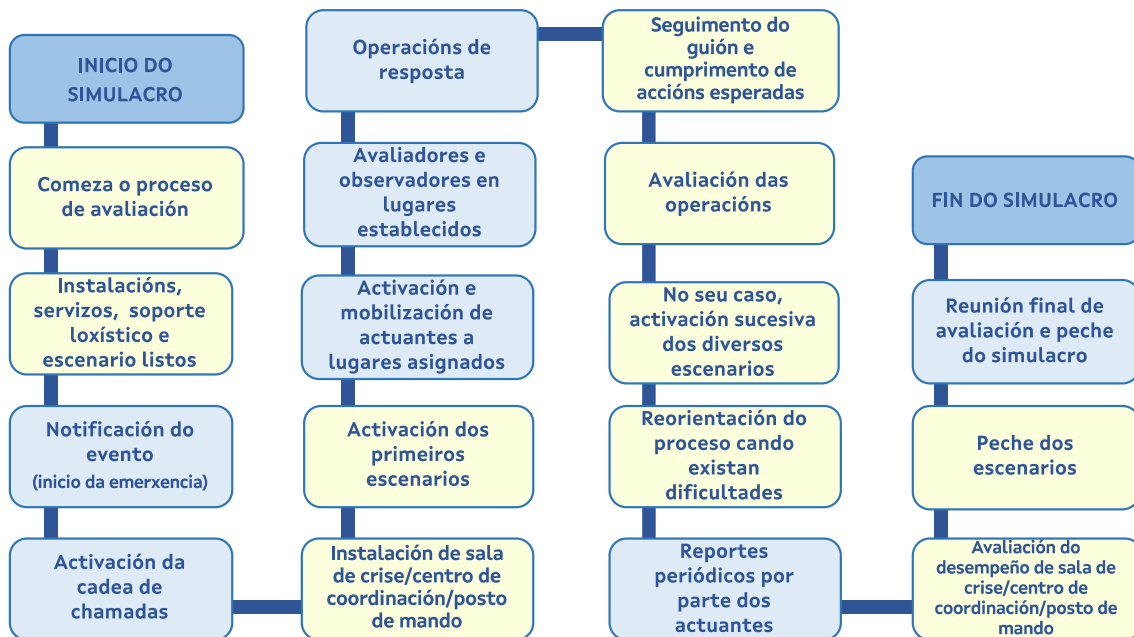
INICIO DO SIMULACRO

Comeza o proceso de avaliación

Instalacións, servizos, soporte loxístico e escenario listos

Notificación do evento
(inicio da emerxencia)

Activación da cadea de chamadas

Operacións de resposta

Avaliadores e observadores en lugares establecidos

Activación e mobilización de actuantes a lugares asignados

Activación dos primeiros escenarios

Instalación de sala de crise/centro de coordinación/posto de mando

Seguimento do guión e cumprimento de accións esperadas

Avaliación das operacións

No seu caso, activación sucesiva dos diversos escenarios

Reorientación do proceso cando existan dificultades

Reportes periódicos por parte dos actuantes

FIN DO SIMULACRO

Reunión final de avaliación e peche do simulacro

Peche dos escenarios

Avaliación do desempeño de sala de crise/centro de coordinación/posto de mando